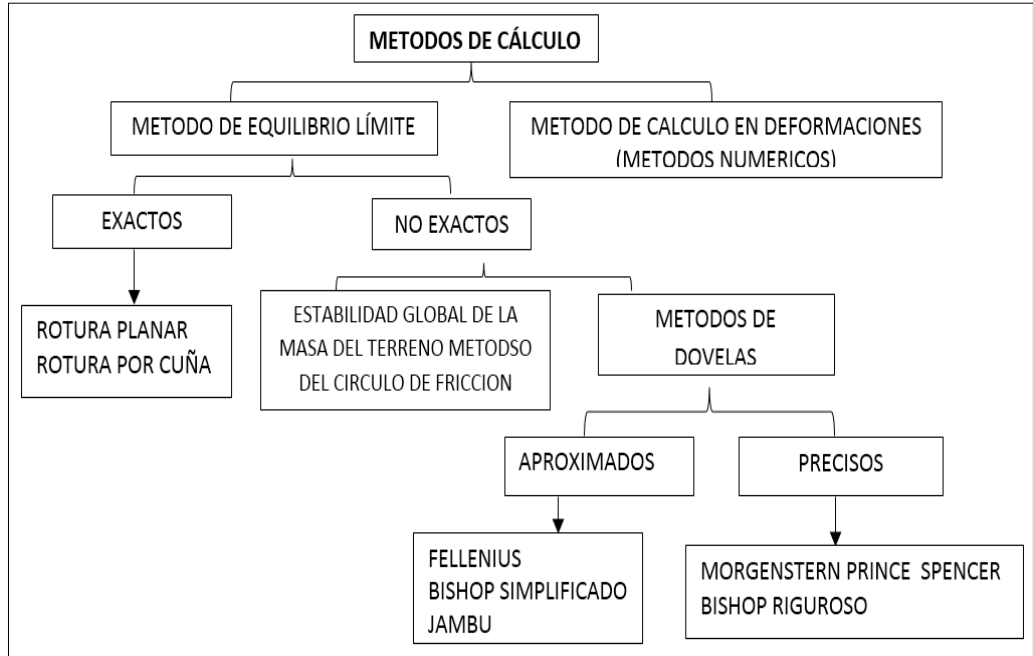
METODOS DE CÁLCULO

METODO DE EQUILIBRIO LÍMITE

METODO DE CALCULO EN DEFORMACIONES (METODOS NUMERICOS)

EXACTOS

NO EXACTOS

ROTURA PLANAR
ROTURA POR CUÑA

ESTABILIDAD GLOBAL DE LA MASA DEL TERRENO METODSO DEL CIRCULO DE FRICCION

METODOS DE DOVELAS

APROXIMADOS

PRECISOS

FELLENIUS
BISHOP SIMPLIFICADO
JAMBU

MORGENSTERN PRINCE SPENCER
BISHOP RIGUROSO